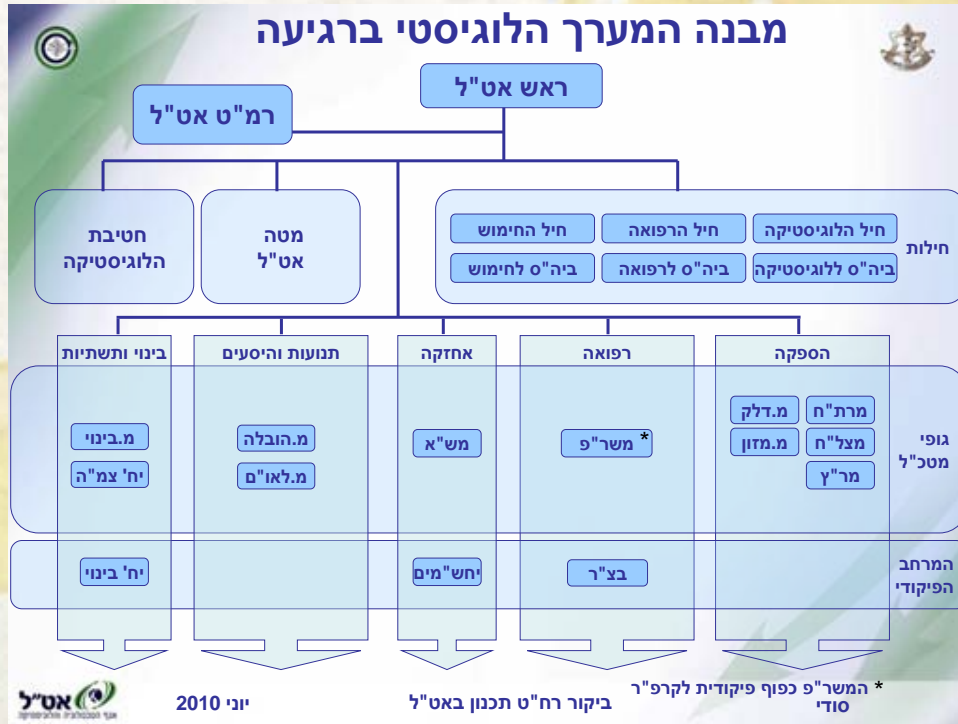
מבנה המערך הלוגיסטי ברגיעה

ראש אט"ל

רמ"ט אט"ל

חטיבת הלוגיסטיקה

מטה אט"ל

חילות

חיל הלוגיסטיקה

חיל הרפואה

חיל החימוש

ביה"ס ללוגיסטיקה

ביה"ס לרפואה

ביה"ס לחימוש

הספקה

רפואה

אחזקה

תנועות והיסעים

בינוי ותשתיות

גופי מטכ"ל

מרת"ח

מ.דלק

מצל"ח

מ.מזון

מר"ץ

\* משר"פ

מש"א

מ.הובלה

מ.לאו"ם

מ.בינוי

יח' צמ"ה

המרחב הפיקודי

בצ"ר

יחש"מים

יח' בינוי

\* המשר"פ כפוף פיקודית לקרפ"ר סודי

ביקור רח"ט תכנון באט"ל

יוני 2010

אט"ל